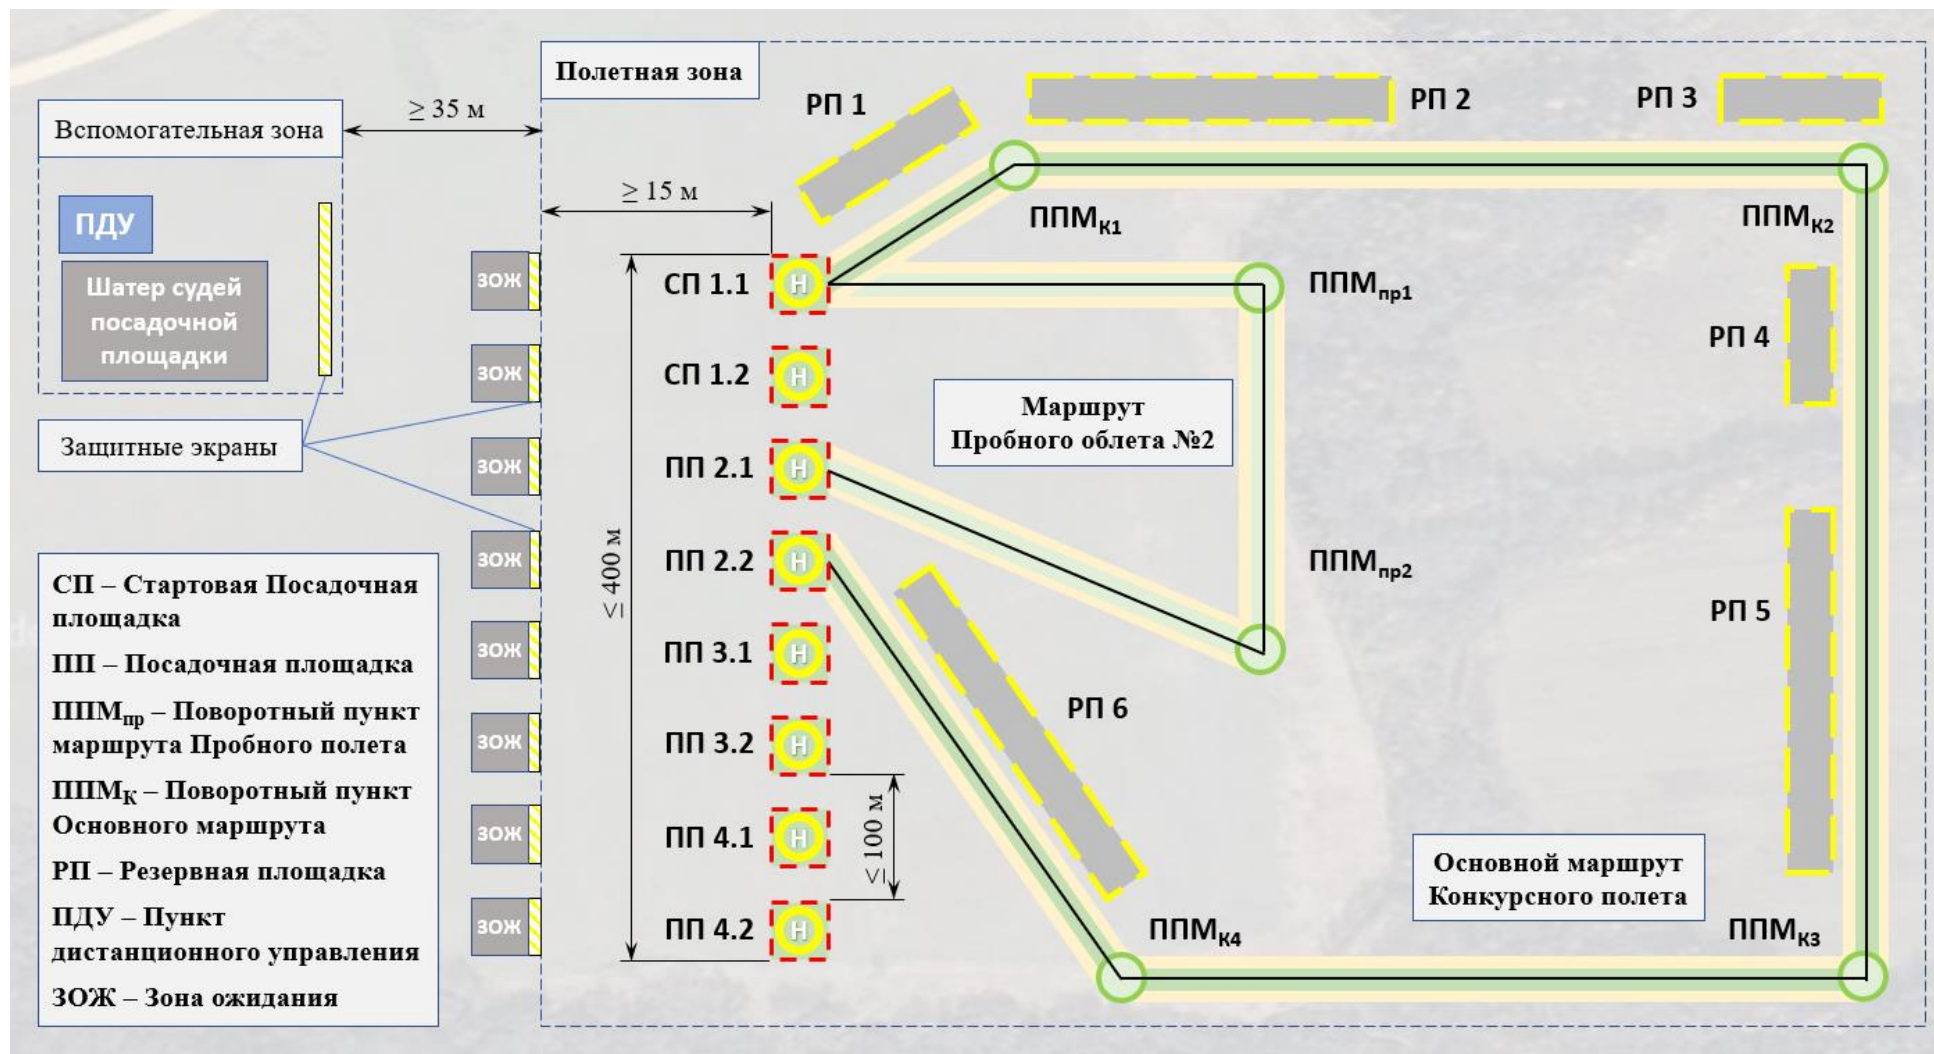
Полетная зона

Вспомогательная зона

$\geq 35$ м

$\geq 15$ м

ПДУ

Шатер судей посадочной площадки

Защитные экраны

ЗОЖ
ЗОЖ
ЗОЖ
ЗОЖ
ЗОЖ
ЗОЖ
ЗОЖ
ЗОЖ

СП – Стартовая Посадочная площадка

ПП – Посадочная площадка

ППМ$_{пр}$ – Поворотный пункт маршрута Пробного полета

ППМ$_{К}$ – Поворотный пункт Основного маршрута

РП – Резервная площадка

ПДУ – Пункт дистанционного управления

ЗОЖ – Зона ожидания

$\leq 400$ м

СП 1.1
СП 1.2
ПП 2.1
ПП 2.2
ПП 3.1
ПП 3.2
ПП 4.1
ПП 4.2

H H H H H H H H

$\leq 100$ м

РП 1
РП 2
РП 3
РП 4
РП 5
РП 6

ППМ$_{К1}$
ППМ$_{К2}$
ППМ$_{пр1}$
ППМ$_{пр2}$
ППМ$_{К3}$
ППМ$_{К4}$

Маршрут Пробного облета №2

Основной маршрут Конкурсного полета